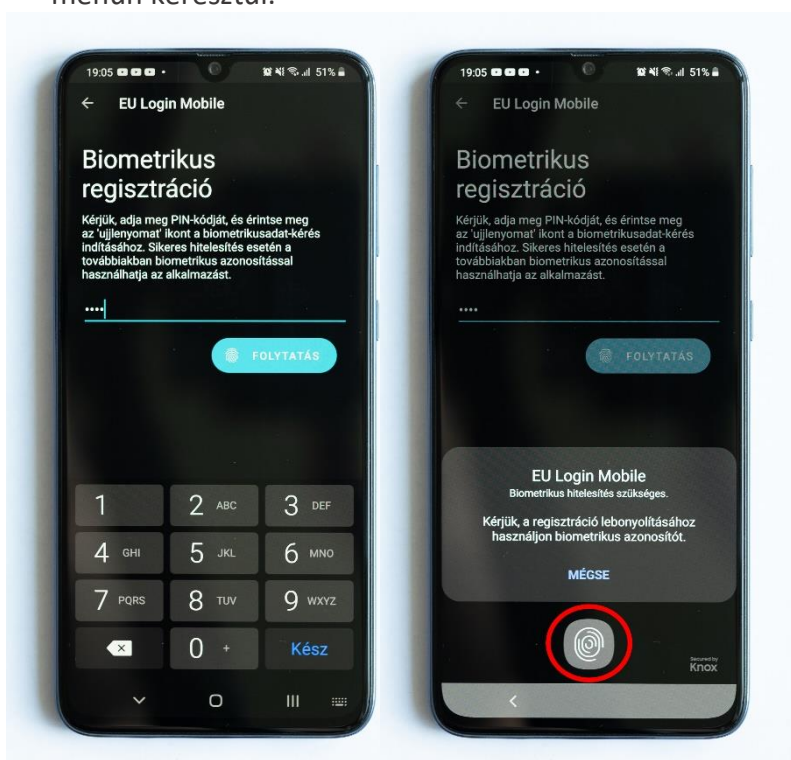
menün keresztül.

19:05 51%

EU Login Mobile

Biometrikus regisztráció

Kérjük, adja meg PIN-kódját, és érintse meg az 'ujjlenyomat' ikont a biometrikusadat-kérés indításához. Sikeres hitelesítés esetén a továbbiakban biometrikus azonosítással használhatja az alkalmazást.

••••

FOLYTATÁS

1
2 ABC
3 DEF
4 GHI
5 JKL
6 MNO
7 PQRS
8 TUV
9 WXYZ
0 +
Kész

19:05 51%

EU Login Mobile

Biometrikus regisztráció

Kérjük, adja meg PIN-kódját, és érintse meg az 'ujjlenyomat' ikont a biometrikusadat-kérés indításához. Sikeres hitelesítés esetén a továbbiakban biometrikus azonosítással használhatja az alkalmazást.

••••

FOLYTATÁS

EU Login Mobile
Biometrikus hitelesítés szükséges.

Kérjük, a regisztráció lebonyolításához használjon biometrikus azonosítót.

MÉGSE

Secured by Knox